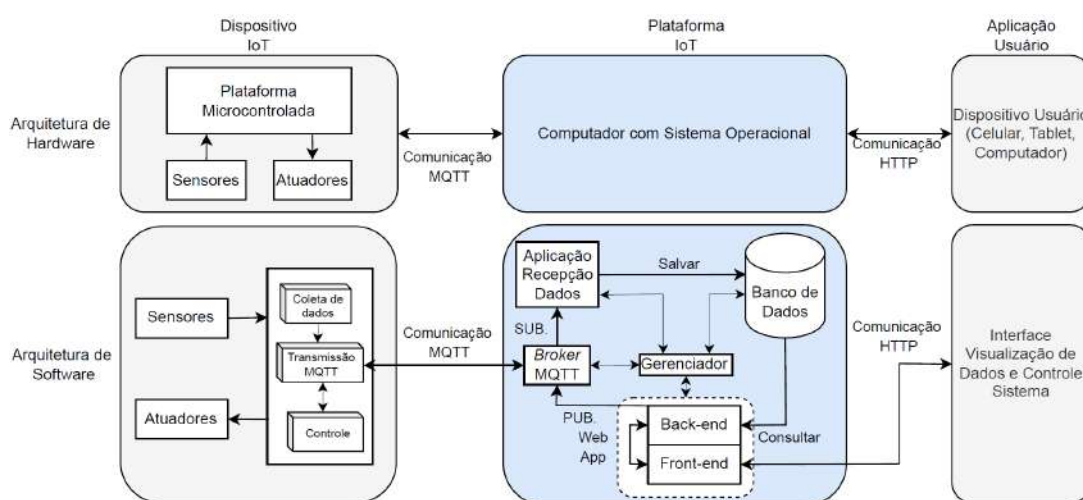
Dispositivo IoT

Plataforma IoT

Aplicação Usuário

Arquitetura de Hardware

Plataforma Microcontrolada

Sensores

Atuadores

Comunicação MQTT

Computador com Sistema Operacional

Comunicação HTTP

Dispositivo Usuário (Celular, Tablet, Computador)

Arquitetura de Software

Sensores

Coleta de dados

Transmissão MQTT

Controle

Atuadores

Comunicação MQTT

Aplicação Recepção Dados

Salvar

Banco de Dados

SUB.

Broker MQTT

Gerenciador

PUB.

Web App

Back-end

Front-end

Consultar

Comunicação HTTP

Interface Visualização de Dados e Controle Sistema